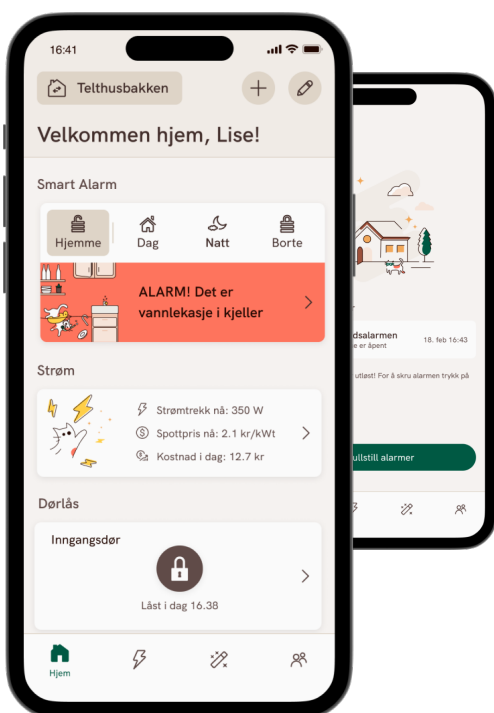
16:41

Telthusbakken

Velkommen hjem, Lise!

Smart Alarm

Hjemme
Dag
Natt
Borte

ALARM! Det er vannlekasje i kjeller

Strøm

Strømtrekk nå: 350 W
Spottpris nå: 2.1 kr/kWt
Kostnad i dag: 12.7 kr

Dørlås

Inngangsdør

Låst i dag 16.38

Hjem

dsalarmen
e er åpent
18. feb 16:43

utløst! For å skru alarmen trykk på

ullstill alarmer